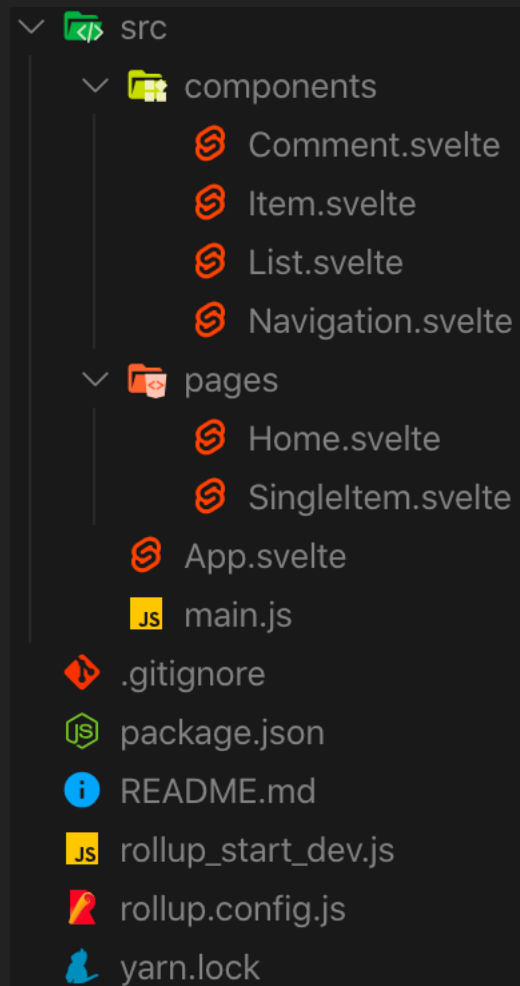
src
components
Comment.svelte
Item.svelte
List.svelte
Navigation.svelte
pages
Home.svelte
SingleItem.svelte
App.svelte
JS main.js
.gitignore
JS package.json
README.md
JS rollup_start_dev.js
rollup.config.js
yarn.lock